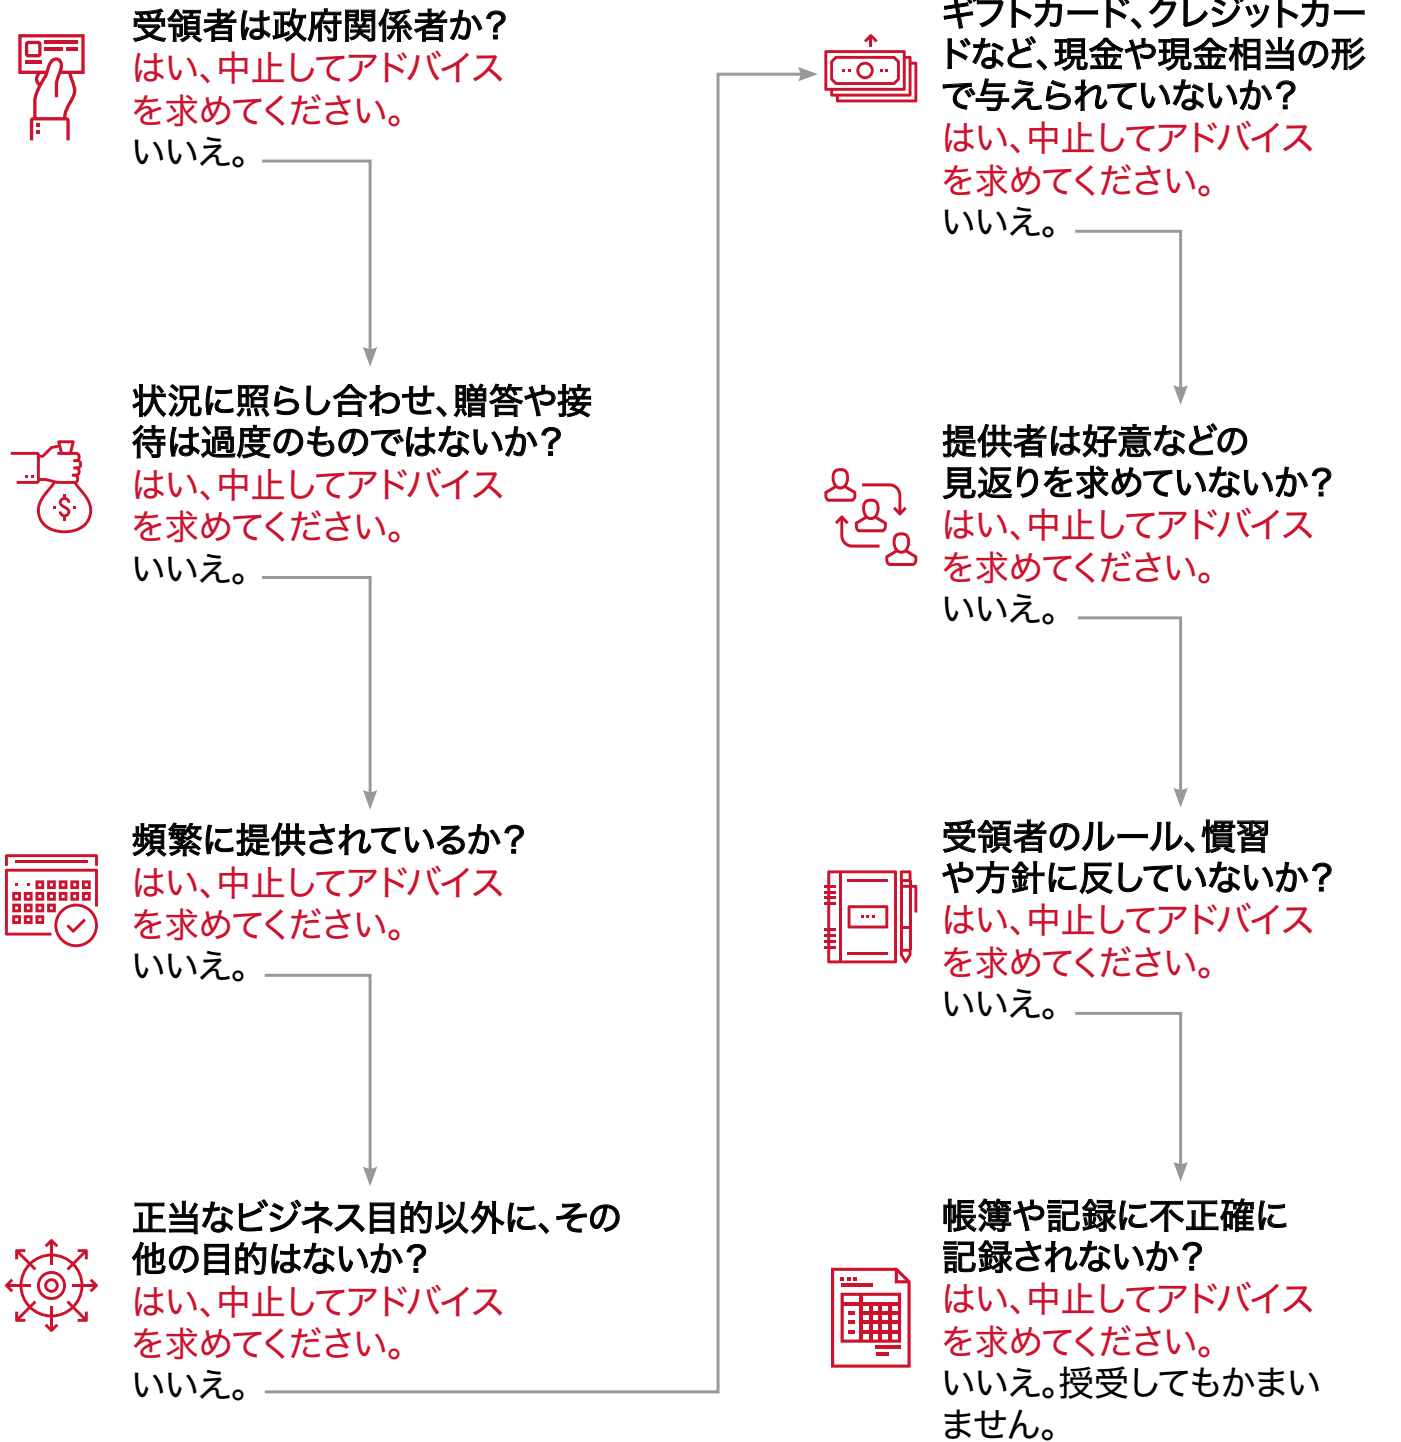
受領者は政府関係者か？
はい、中止してアドバイスを求めてください。
いいえ。

状況に照らし合わせ、贈答や接待は過度のものではないか？
はい、中止してアドバイスを求めてください。
いいえ。

頻繁に提供されているか？
はい、中止してアドバイスを求めてください。
いいえ。

正当なビジネス目的以外に、その他の目的はないか？
はい、中止してアドバイスを求めてください。
いいえ。

ギフトカード、クレジットカードなど、現金や現金相当の形で与えられていないか？
はい、中止してアドバイスを求めてください。
いいえ。

提供者は好意などの見返りを求めていないか？
はい、中止してアドバイスを求めてください。
いいえ。

受領者のルール、慣習や方針に反していないか？
はい、中止してアドバイスを求めてください。
いいえ。

帳簿や記録に不正確に記録されないか？
はい、中止してアドバイスを求めてください。
いいえ。授受してもかまいません。